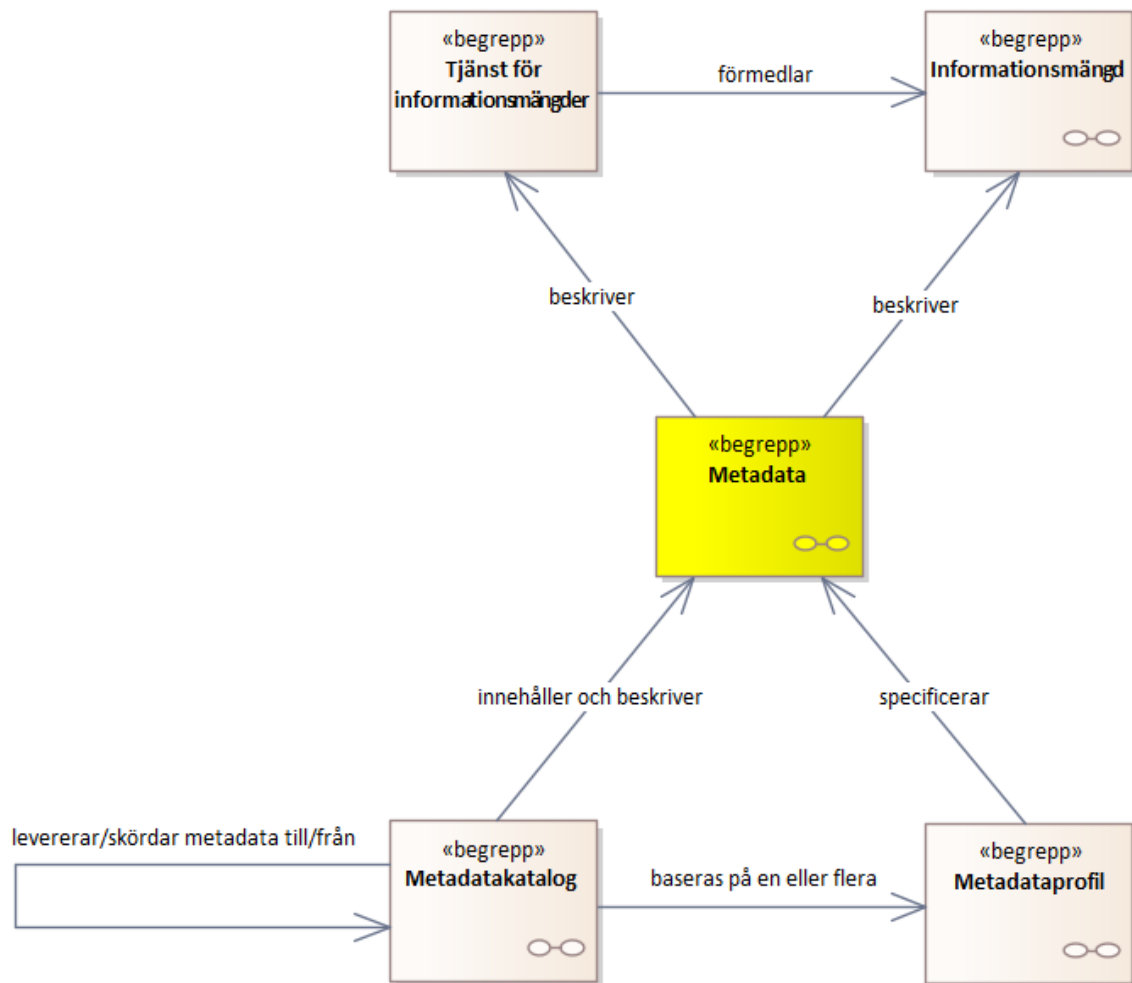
«begrepp»
Tjänst för informationsmängder

förmedlar

«begrepp»
Informationsmängd

beskriver

beskriver

«begrepp»
Metadata

innehåller och beskriver

specificerar

levererar/skördar metadata till/från

«begrepp»
Metadatakatalog

baseras på en eller flera

«begrepp»
Metadataprofil